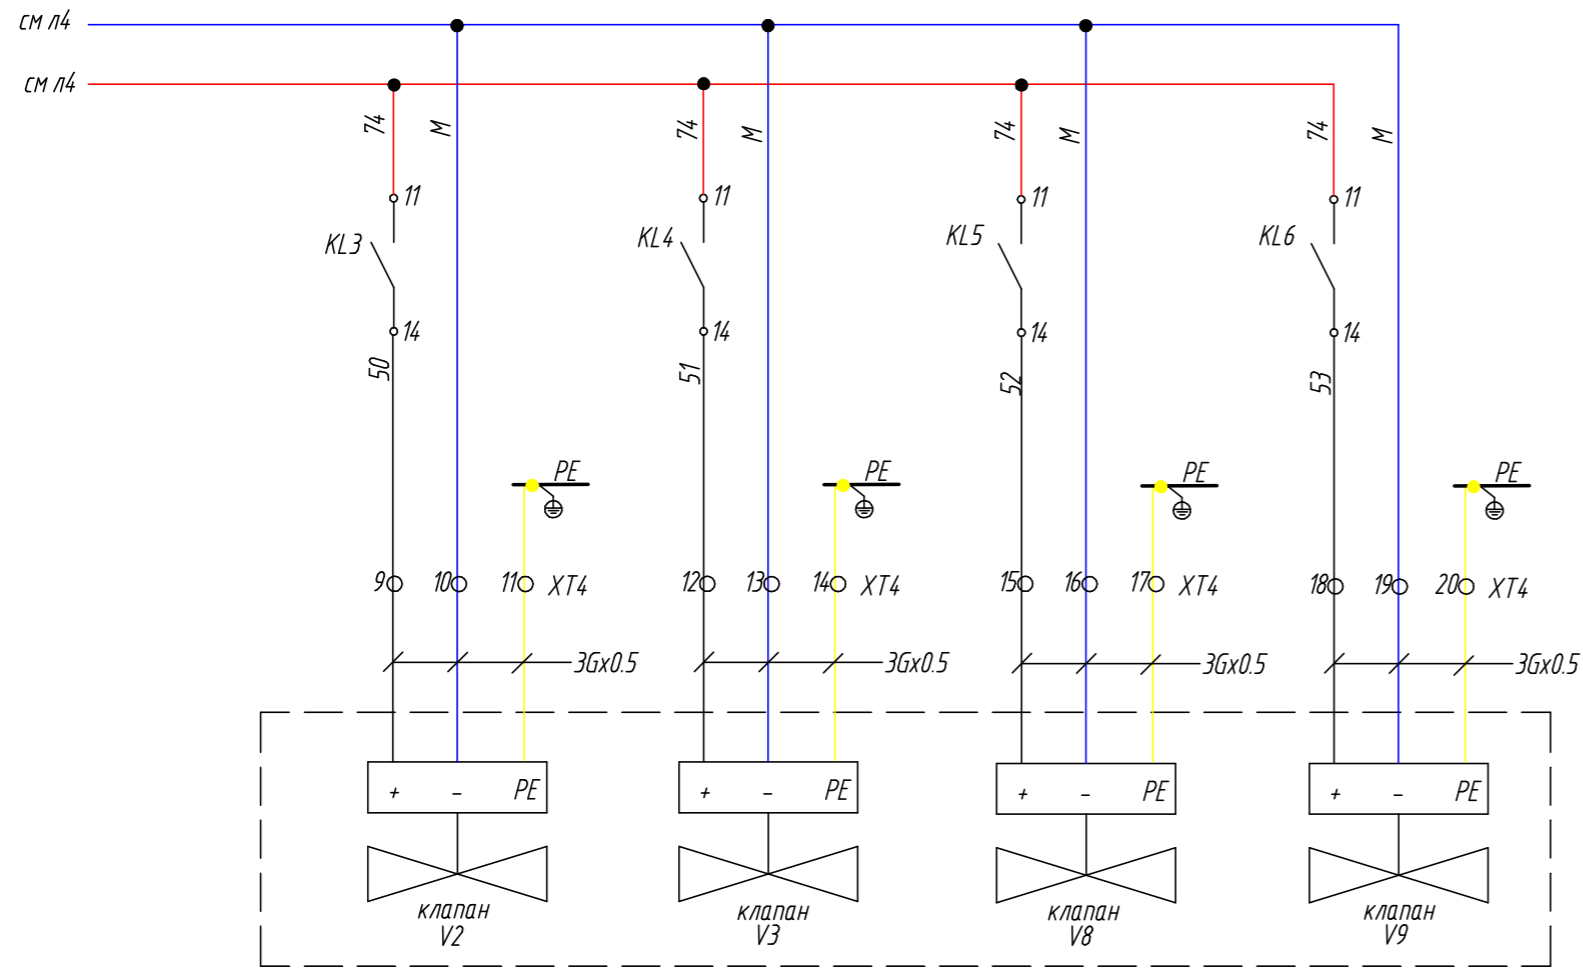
см л4
см л4

74
M
11
KL3
14
50
PE
9
10
11
XT4
3Gx0.5
+
–
PE
клапан
V2

74
M
11
KL4
14
51
PE
12
13
14
XT4
3Gx0.5
+
–
PE
клапан
V3

74
M
11
KL5
14
52
PE
15
16
17
XT4
3Gx0.5
+
–
PE
клапан
V8

74
M
11
KL6
14
53
PE
18
19
20
XT4
3Gx0.5
+
–
PE
клапан
V9